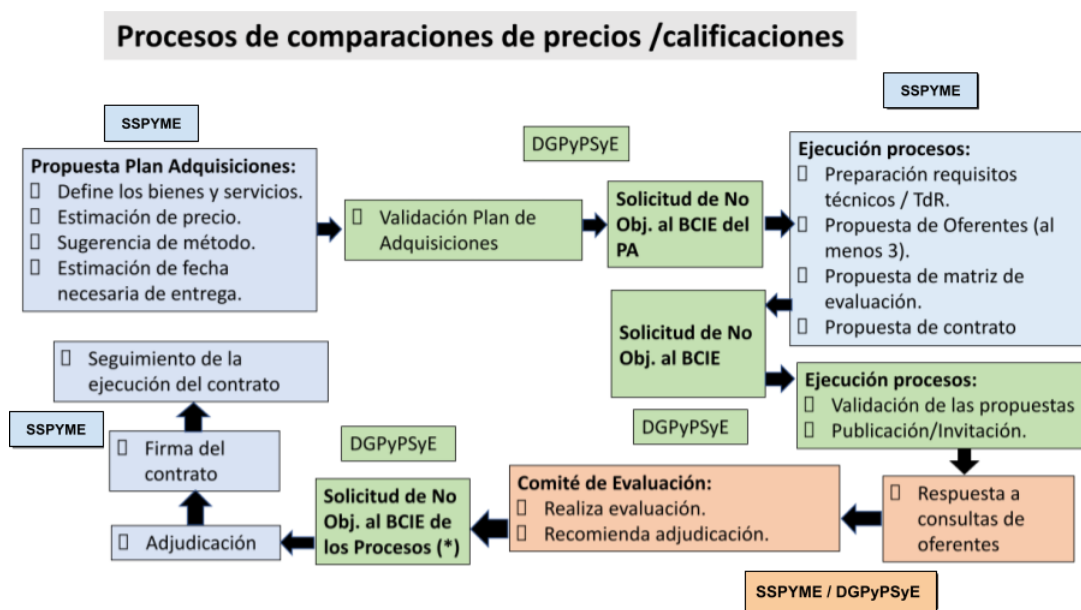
Procesos de comparaciones de precios /calificaciones

SSPYME

SSPYME

Propuesta Plan Adquisiciones:
 Define los bienes y servicios.
 Estimación de precio.
 Sugerencia de método.
 Estimación de fecha necesaria de entrega.

DGPyPSyE

 Validación Plan de Adquisiciones

Solicitud de No Obj. al BCIE del PA

Ejecución procesos:
 Preparación requisitos técnicos / TdR.
 Propuesta de Oferentes (al menos 3).
 Propuesta de matriz de evaluación.
 Propuesta de contrato

Solicitud de No Obj. al BCIE

Ejecución procesos:
 Validación de las propuestas
 Publicación/Invitación.

DGPyPSyE

 Seguimiento de la ejecución del contrato

SSPYME

 Firma del contrato

DGPyPSyE

 Adjudicación

Solicitud de No Obj. al BCIE de los Procesos (*)

Comité de Evaluación:
 Realiza evaluación.
 Recomienda adjudicación.

 Respuesta a consultas de oferentes

SSPYME / DGPyPSyE